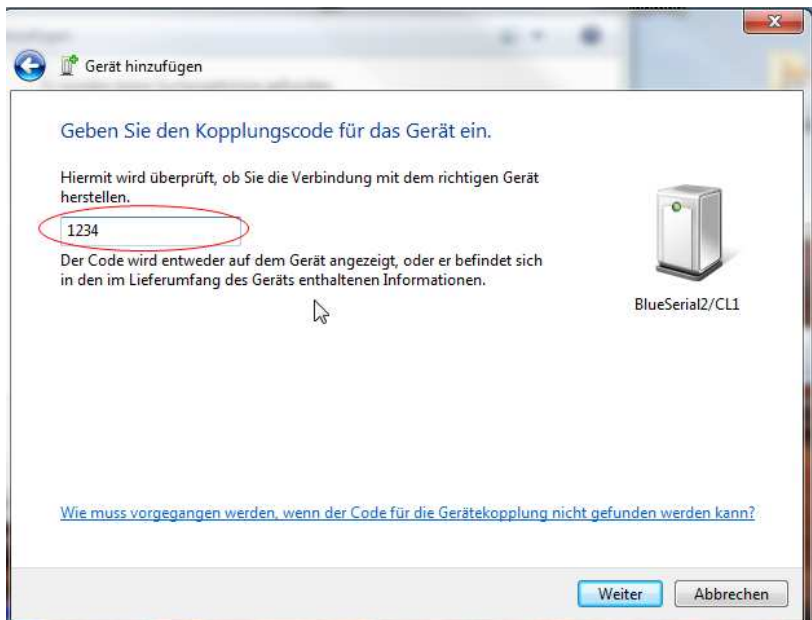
Gerät hinzufügen

Geben Sie den Kopplungscode für das Gerät ein.

Hiermit wird überprüft, ob Sie die Verbindung mit dem richtigen Gerät herstellen.

1234

Der Code wird entweder auf dem Gerät angezeigt, oder er befindet sich in den im Lieferumfang des Geräts enthaltenen Informationen.

BlueSerial2/CL1

Wie muss vorgegangen werden, wenn der Code für die Gerätekopplung nicht gefunden werden kann?

Weiter

Abbrechen